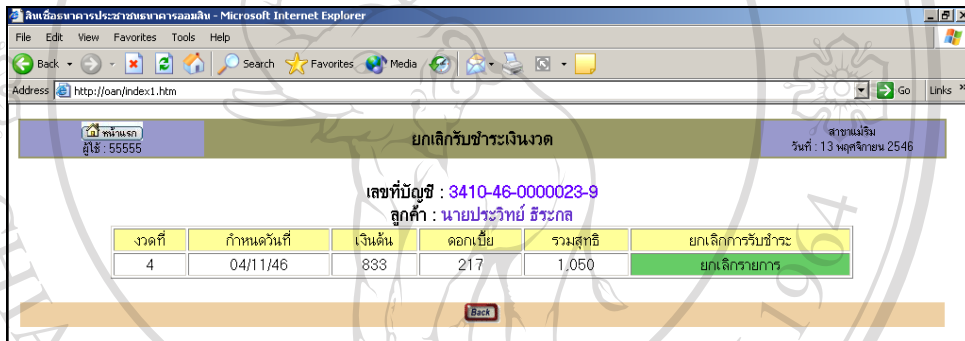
สินเชื่อธนาคารประชาชนธนาคารออมสิน - Microsoft Internet Explorer

File Edit View Favorites Tools Help

Back Search Favorites Media

Address http://oan/index1.htm Go Links

หน้าแรก
ผู้ใช้ : 55555

ยกเลิกรับชำระเงินงวด

สาขาแม่ริม
วันที่ : 13 พฤศจิกายน 2546

เลขที่บัญชี : 3410-46-0000023-9
ลูกค้า : นายประวิทย์ ธีระกุล

| งวดที่ | กำหนดวันที่ | เงินต้น | ดอกเบี้ย | รวมสุทธิ | ยกเลิกการรับชำระ |
|---|---|---|---|---|---|
| 4 | 04/11/46 | 833 | 217 | 1,050 | ยกเลิกรายการ |

Back